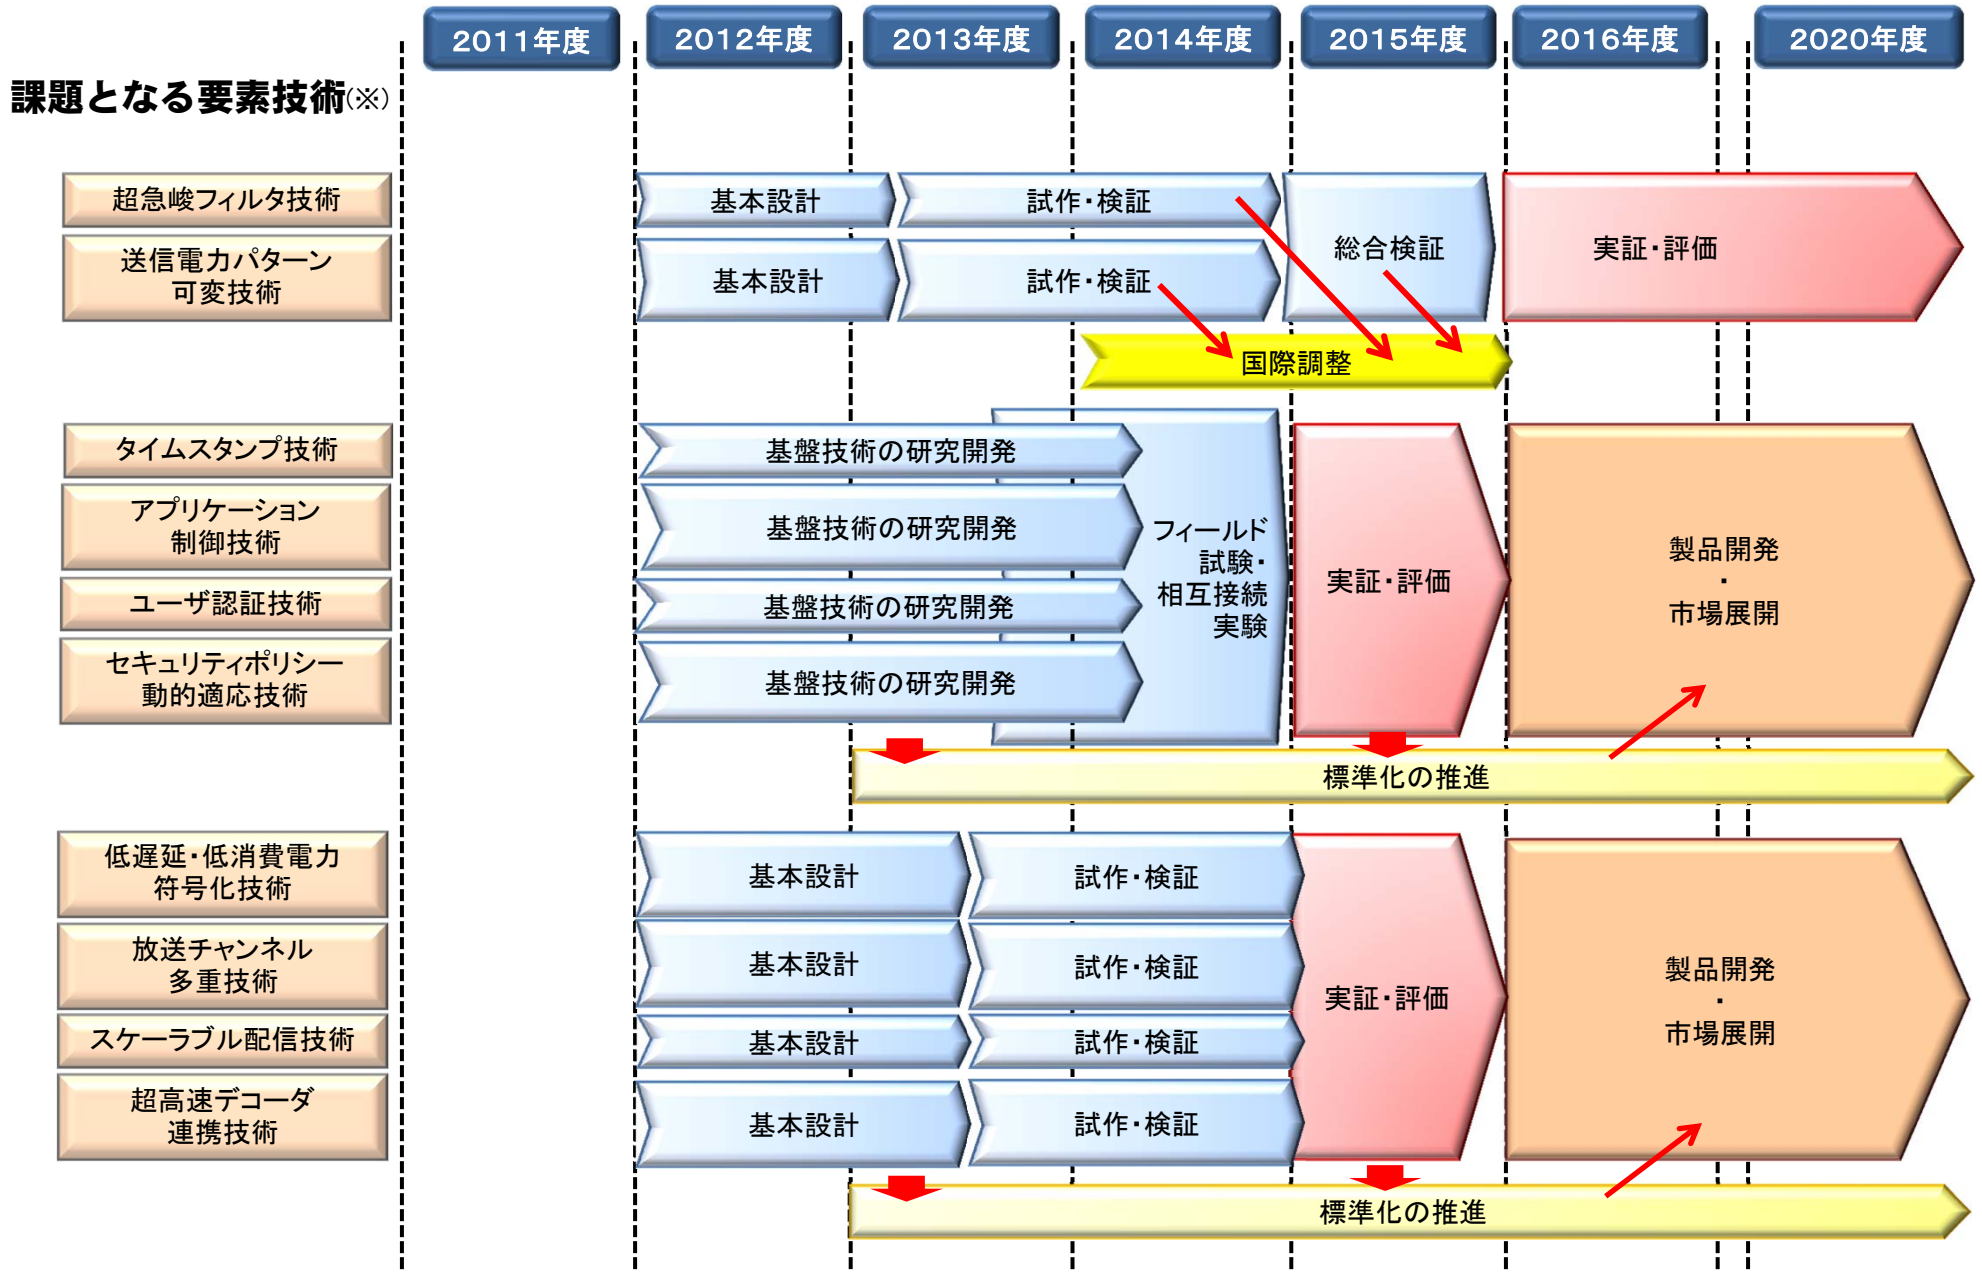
2011年度
2012年度
2013年度
2014年度
2015年度
2016年度
2020年度

課題となる要素技術(※)

超急峻フィルタ技術
送信電力パターン可変技術

基本設計
試作・検証
基本設計
試作・検証
総合検証
実証・評価
国際調整

タイムスタンプ技術
アプリケーション制御技術
ユーザ認証技術
セキュリティポリシー動的適応技術

基盤技術の研究開発
基盤技術の研究開発
基盤技術の研究開発
基盤技術の研究開発
フィールド試験・相互接続実験
実証・評価
製品開発
・
市場展開
標準化の推進

低遅延・低消費電力符号化技術
放送チャンネル多重技術
スケーラブル配信技術
超高速デコーダ連携技術

基本設計
試作・検証
基本設計
試作・検証
基本設計
試作・検証
基本設計
試作・検証
実証・評価
製品開発
・
市場展開
標準化の推進